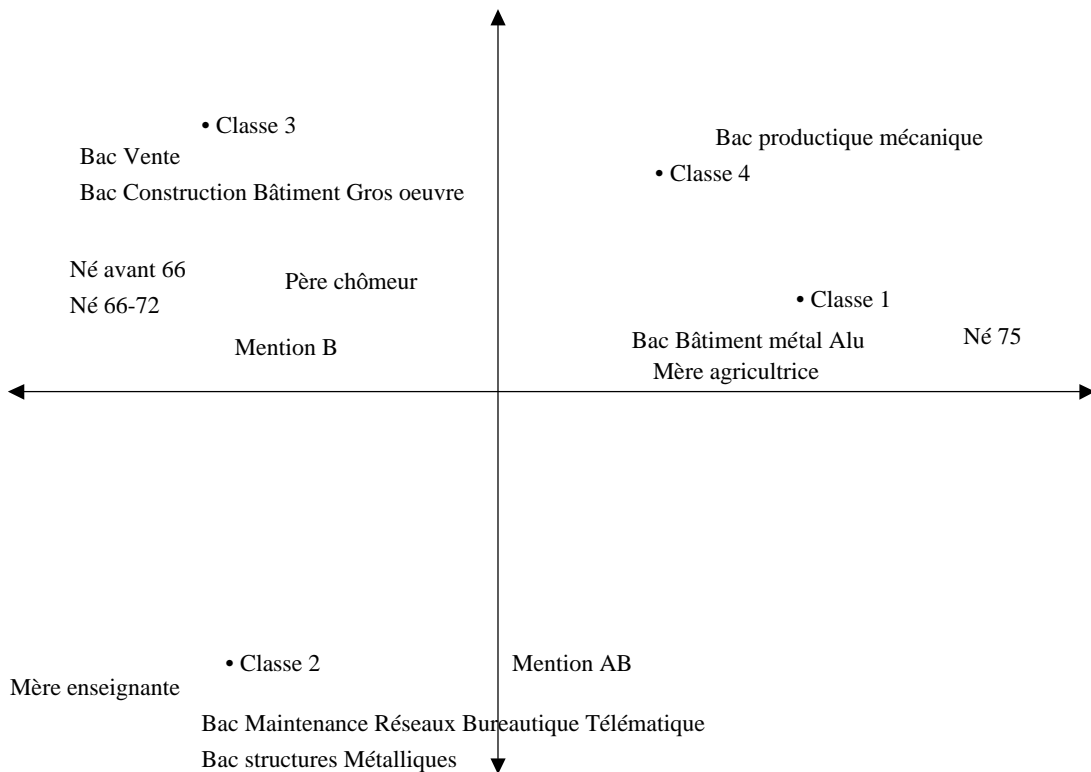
• Classe 3

Bac Vente

Bac Construction Bâtiment Gros oeuvre

Bac productique mécanique

• Classe 4

Né avant 66

Né 66-72

Père chômeur

• Classe 1

Mention B

Bac Bâtiment métal Alu

Né 75

Mère agricultrice

• Classe 2

Mention AB

Mère enseignante

Bac Maintenance Réseaux Bureautique Télématique

Bac structures Métalliques